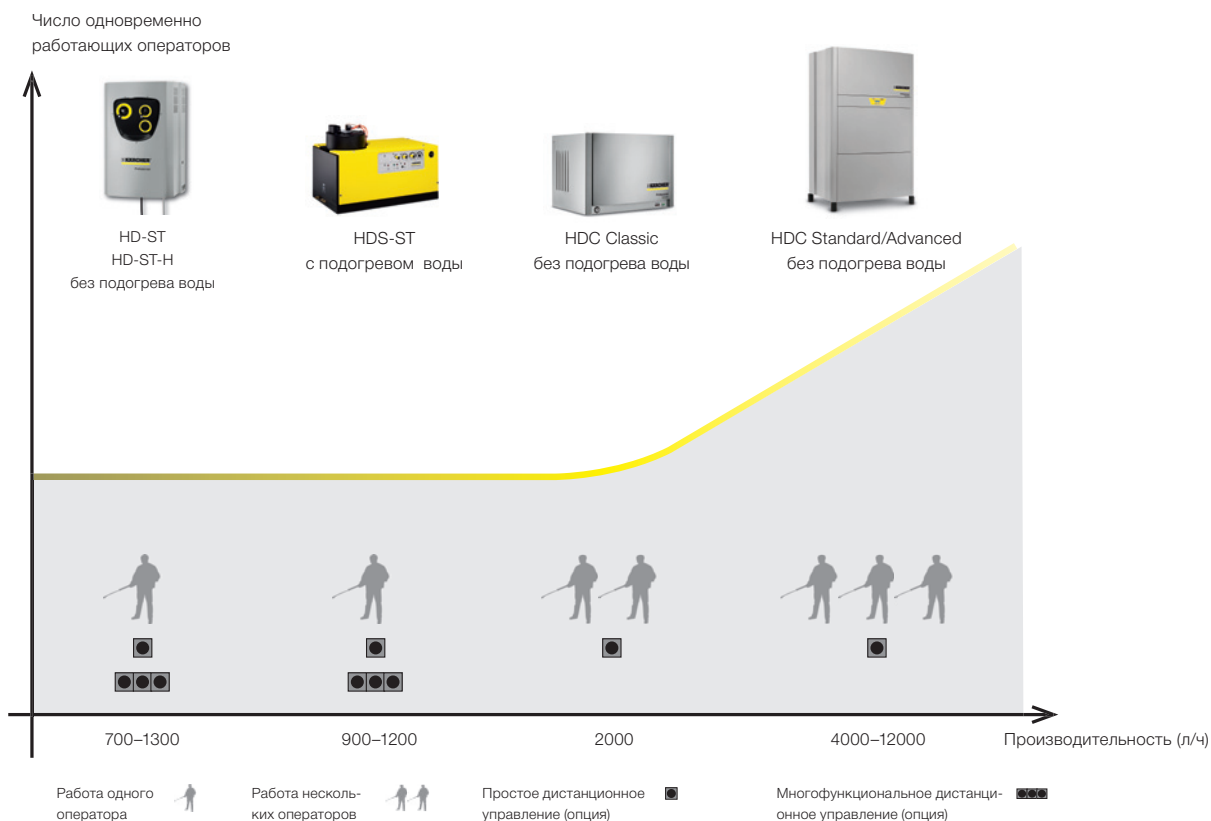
Число одновременно работающих операторов

HD-ST
HD-ST-H
без подогрева воды

HDS-ST
с подогревом воды

HDC Classic
без подогрева воды

HDC Standard/Advanced
без подогрева воды

700–1300

900–1200

2000

4000–12000

Производительность (л/ч)

Работа одного оператора

Работа нескольких операторов

Простое дистанционное управление (опция)

Многофункциональное дистанционное управление (опция)